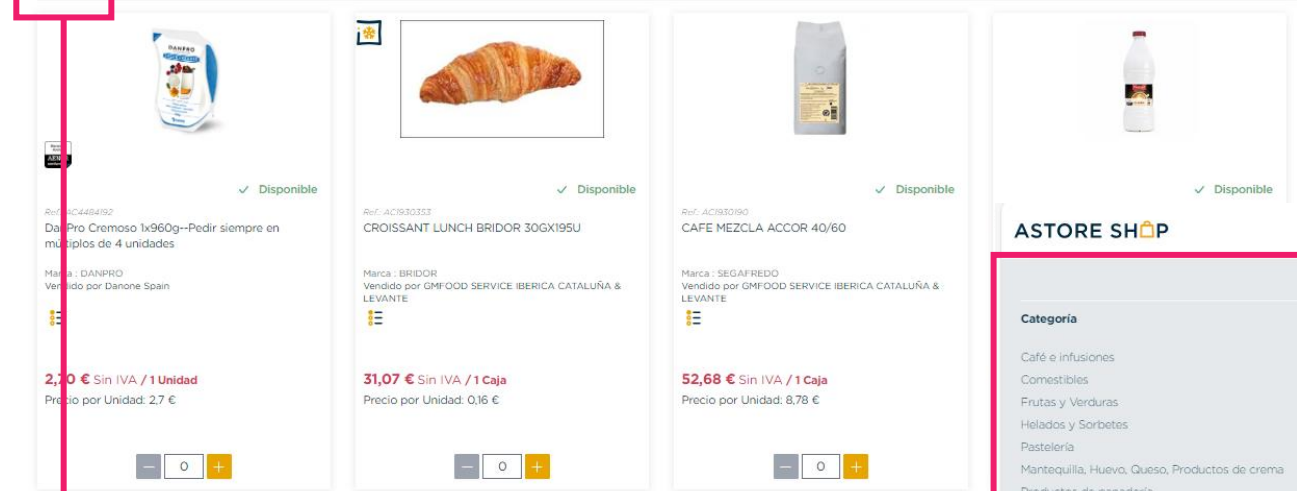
✓ Disponible

Ref.: AC4484192
DanPro Cremoso 1x960g--Pedir siempre en múltiplos de 4 unidades

Marca : DANPRO
Vendido por Danone Spain

2,70 € Sin IVA / 1 Unidad
Precio por Unidad: 2,7 €

0

✓ Disponible

Ref.: AC1930353
CROISSANT LUNCH BRIDOR 30GX195U

Marca : BRIDOR
Vendido por GMFOOD SERVICE IBERICA CATALUÑA & LEVANTE

31,07 € Sin IVA / 1 Caja
Precio por Unidad: 0,16 €

0

✓ Disponible

Ref.: AC1930190
CAFE MEZCLA ACCOR 40/60

Marca : SEGAFREDO
Vendido por GMFOOD SERVICE IBERICA CATALUÑA & LEVANTE

52,68 € Sin IVA / 1 Caja
Precio por Unidad: 8,78 €

0

✓ Disponible

ASTORE SHOP

Categoría

Café e infusiones
Comestibles
Frutas y Verduras
Helados y Sorbetes
Pastelería
Mantequilla, Huevo, Queso, Productos de crema
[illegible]